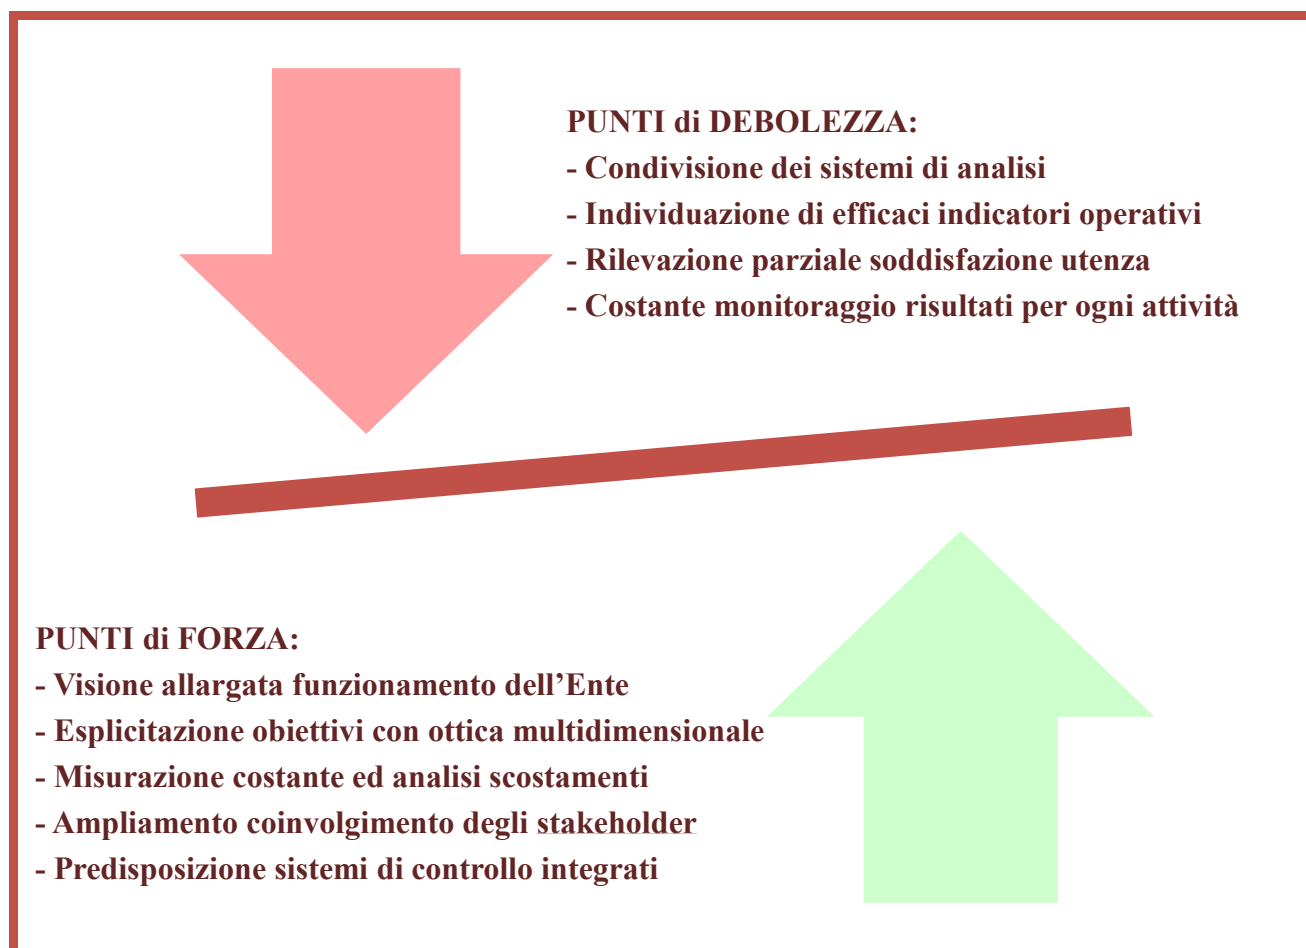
PUNTI di DEBOLEZZA:
- Condivisione dei sistemi di analisi
- Individuazione di efficaci indicatori operativi
- Rilevazione parziale soddisfazione utenza
- Costante monitoraggio risultati per ogni attività

PUNTI di FORZA:
- Visione allargata funzionamento dell’Ente
- Esplicitazione obiettivi con ottica multidimensionale
- Misurazione costante ed analisi scostamenti
- Ampliamento coinvolgimento degli stakeholder
- Predisposizione sistemi di controllo integrati